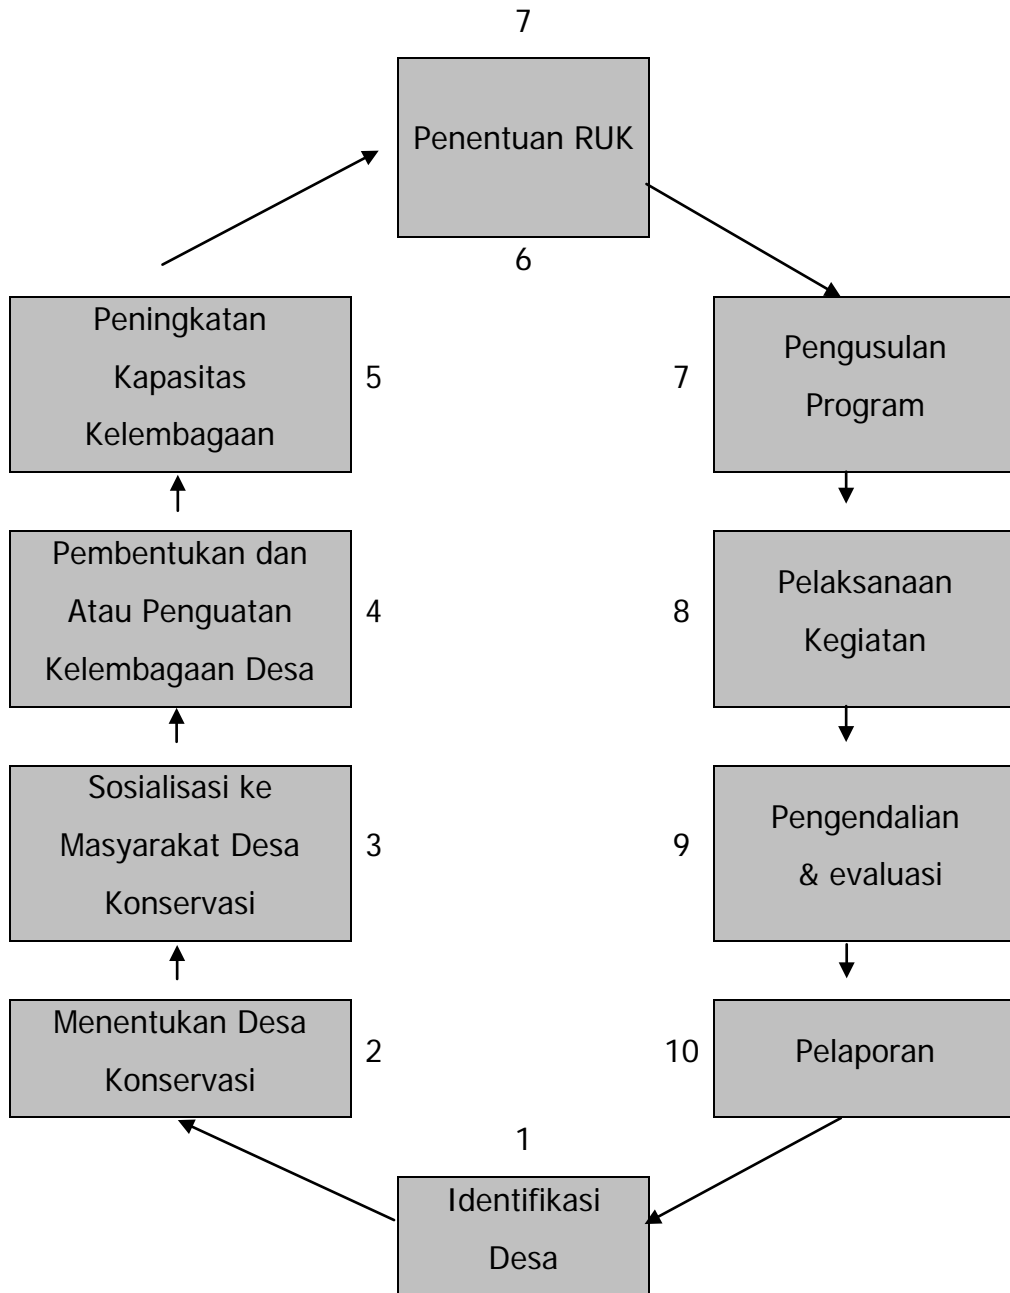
7

Penentuan RUK

6

Peningkatan Kapasitas Kelembagaan

5

7

Pengusulan Program

Pembentukan dan Atau Penguatan Kelembagaan Desa

4

8

Pelaksanaan Kegiatan

Sosialisasi ke Masyarakat Desa Konservasi

3

9

Pengendalian & evaluasi

Menentukan Desa Konservasi

2

10

Pelaporan

1

Identifikasi Desa